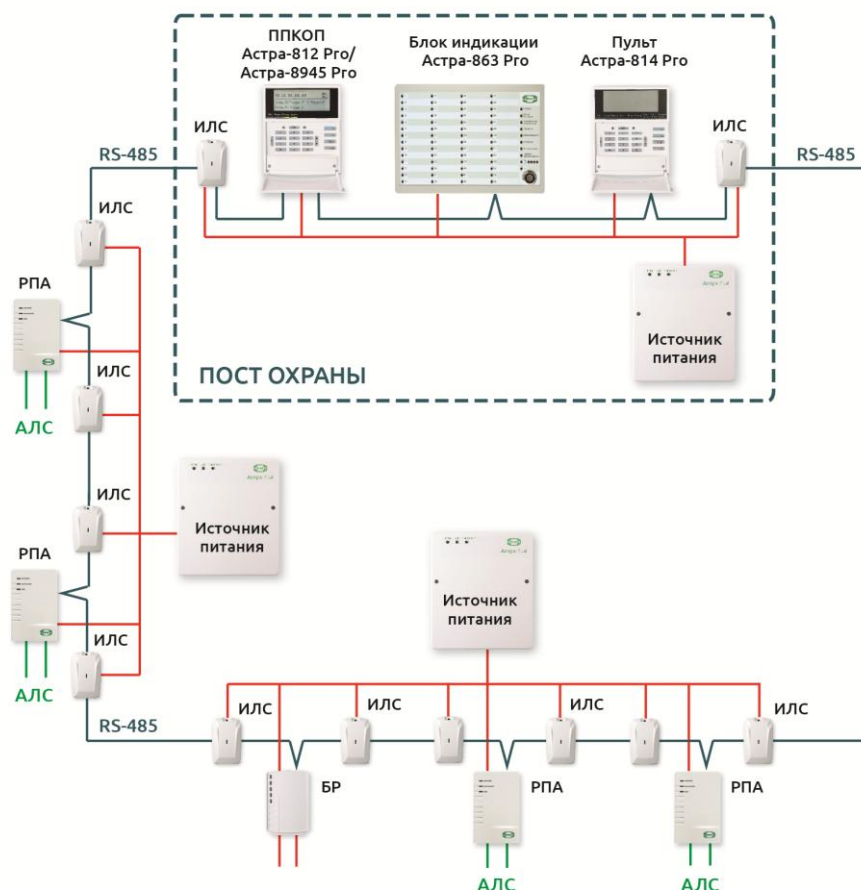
ППКОП
Астра-812 Pro/
Астра-8945 Pro

Блок индикации
Астра-863 Pro

Пульт
Астра-814 Pro

ИЛС

ИЛС

RS-485

RS-485

ИЛС

РПА

ИЛС

АЛС

Источник
питания

ПОСТ ОХРАНЫ

ИЛС

Источник
питания

РПА

ИЛС

АЛС

Источник
питания

RS-485

ИЛС

ИЛС

ИЛС

ИЛС

БР

РПА

РПА

АЛС

АЛС